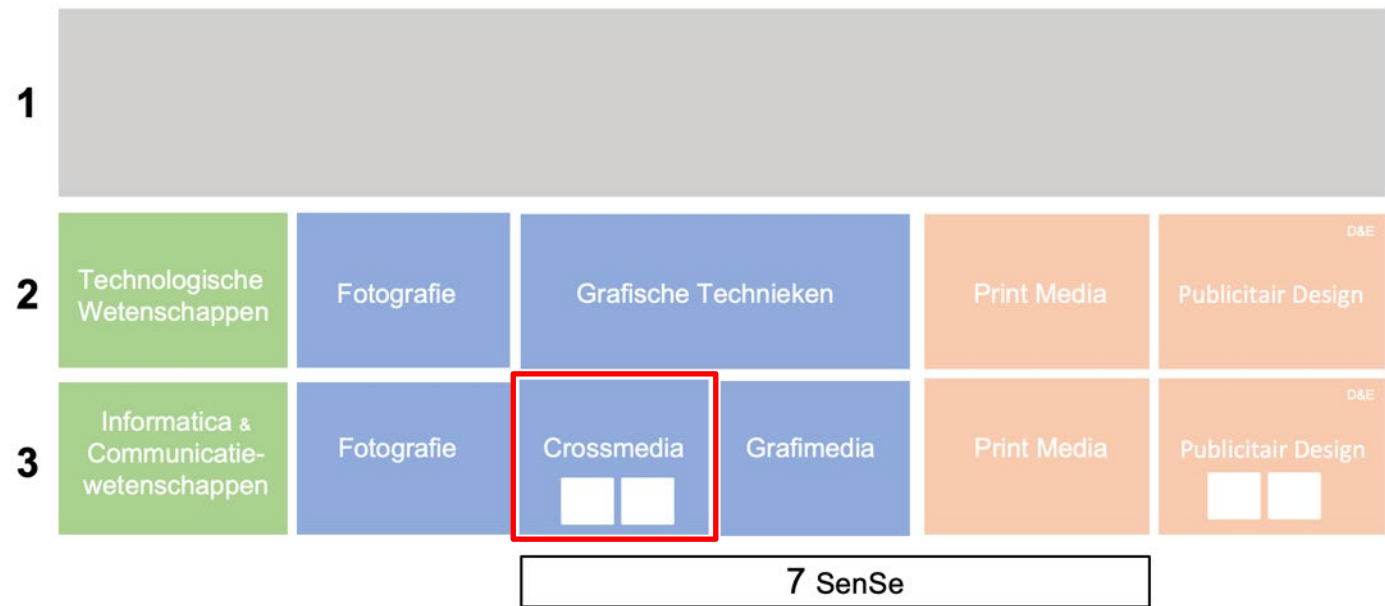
1

2

Technologische Wetenschappen

Fotografie

Grafische Technieken

Print Media

D&E

Publicitair Design

3

Informatica & Communicatiewetenschappen

Fotografie

Crossmedia

Grafimedia

Print Media

D&E

Publicitair Design

7 SenSe